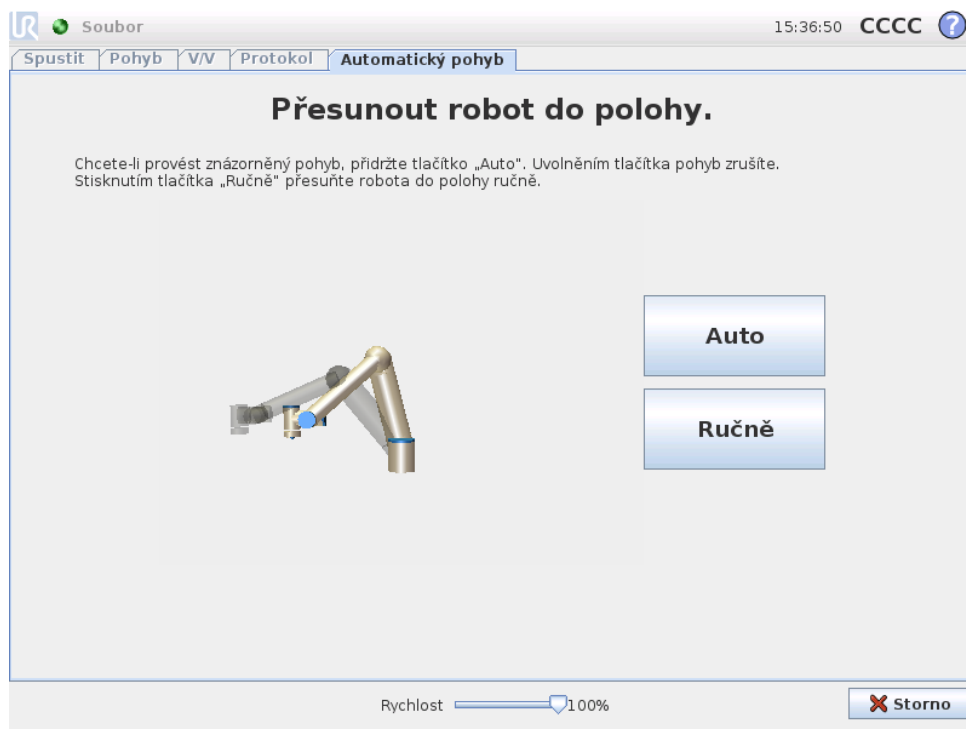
Soubor

15:36:50 CCCC ?

Spustit | Pohyb | V/V | Protokol | Automatický pohyb

Přesunout robot do polohy.

Chcete-li provést znázorněný pohyb, přidržte tlačítko „Auto". Uvolněním tlačítka pohyb zrušíte. Stisknutím tlačítka „Ručně" přesuňte robota do polohy ručně.

Auto

Ručně

Rychlost 100%

Storno